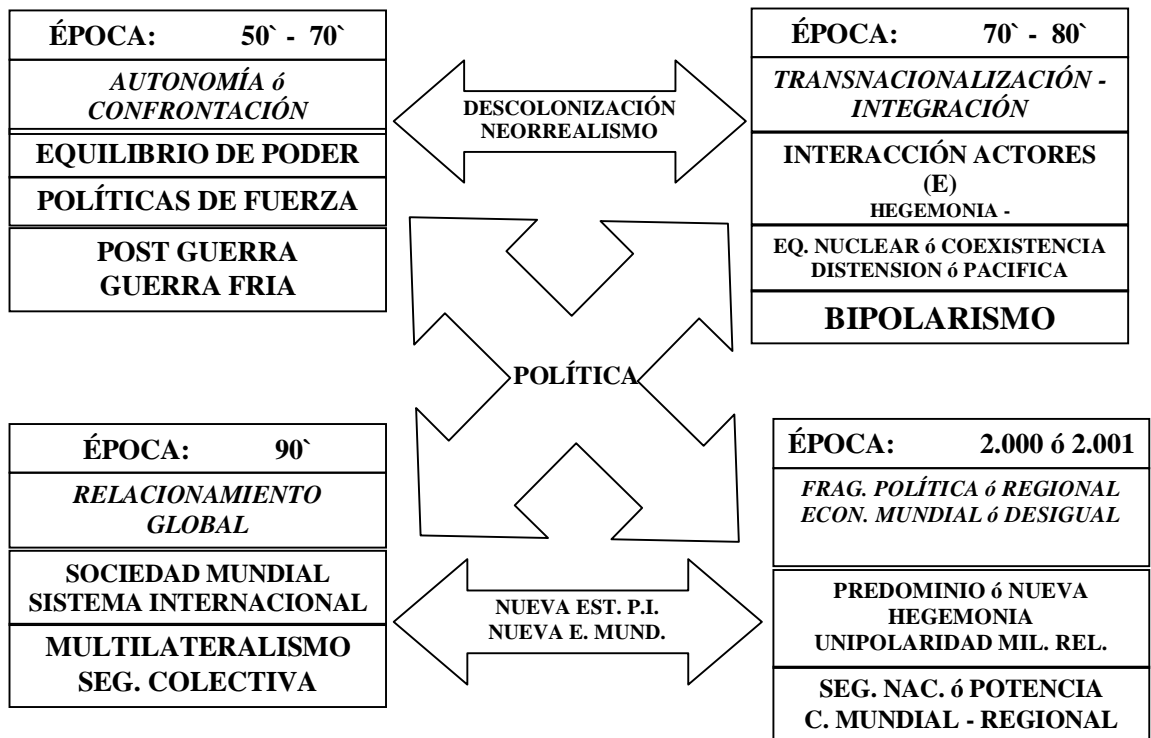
ÉPOCA: 50` - 70`

AUTONOMÍA ó CONFRONTACIÓN

EQUILIBRIO DE PODER

POLÍTICAS DE FUERZA

POST GUERRA
GUERRA FRIA

DESCOLONIZACIÓN
NEORREALISMO

ÉPOCA: 70` - 80`

TRANSNACIONALIZACIÓN - INTEGRACIÓN

INTERACCIÓN ACTORES
(E)
HEGEMONIA -

EQ. NUCLEAR ó COEXISTENCIA
DISTENSION ó PACIFICA

BIPOLARISMO

POLÍTICA

ÉPOCA: 90`

RELACIONAMIENTO GLOBAL

SOCIEDAD MUNDIAL
SISTEMA INTERNACIONAL

MULTILATERALISMO
SEG. COLECTIVA

NUEVA EST. P.I.
NUEVA E. MUND.

ÉPOCA: 2.000 ó 2.001

FRAG. POLÍTICA ó REGIONAL
ECON. MUNDIAL ó DESIGUAL

PREDOMINIO ó NUEVA HEGEMONIA
UNIPOLARIDAD MIL. REL.

SEG. NAC. ó POTENCIA
C. MUNDIAL - REGIONAL